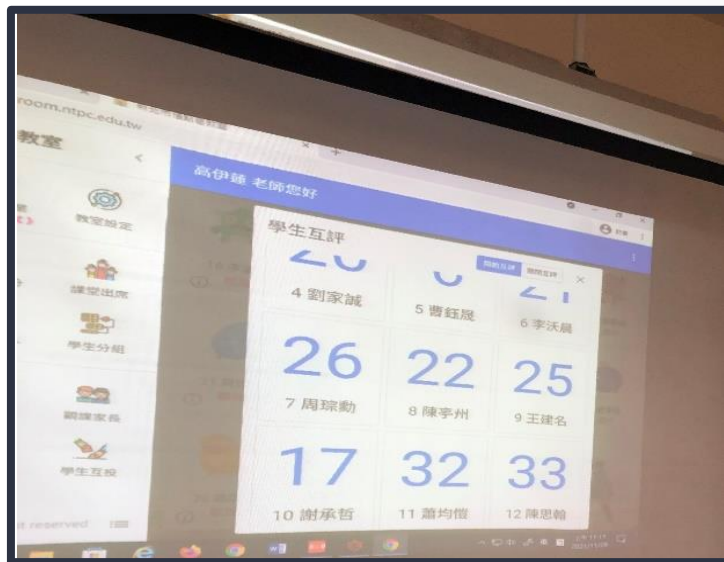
room.ntpc.edu.tw

教室

教室設定

課堂出席

學生分組

親課家長

學生互投

高伊維 老師您好

學生互評

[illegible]

4 劉家誠

5 曹鈺晟

6 李沃晨

26

7 周琮勳

22

8 陳亭州

25

9 王建名

17

10 謝承哲

32

11 蕭均愷

33

12 陳思翰

t reserved